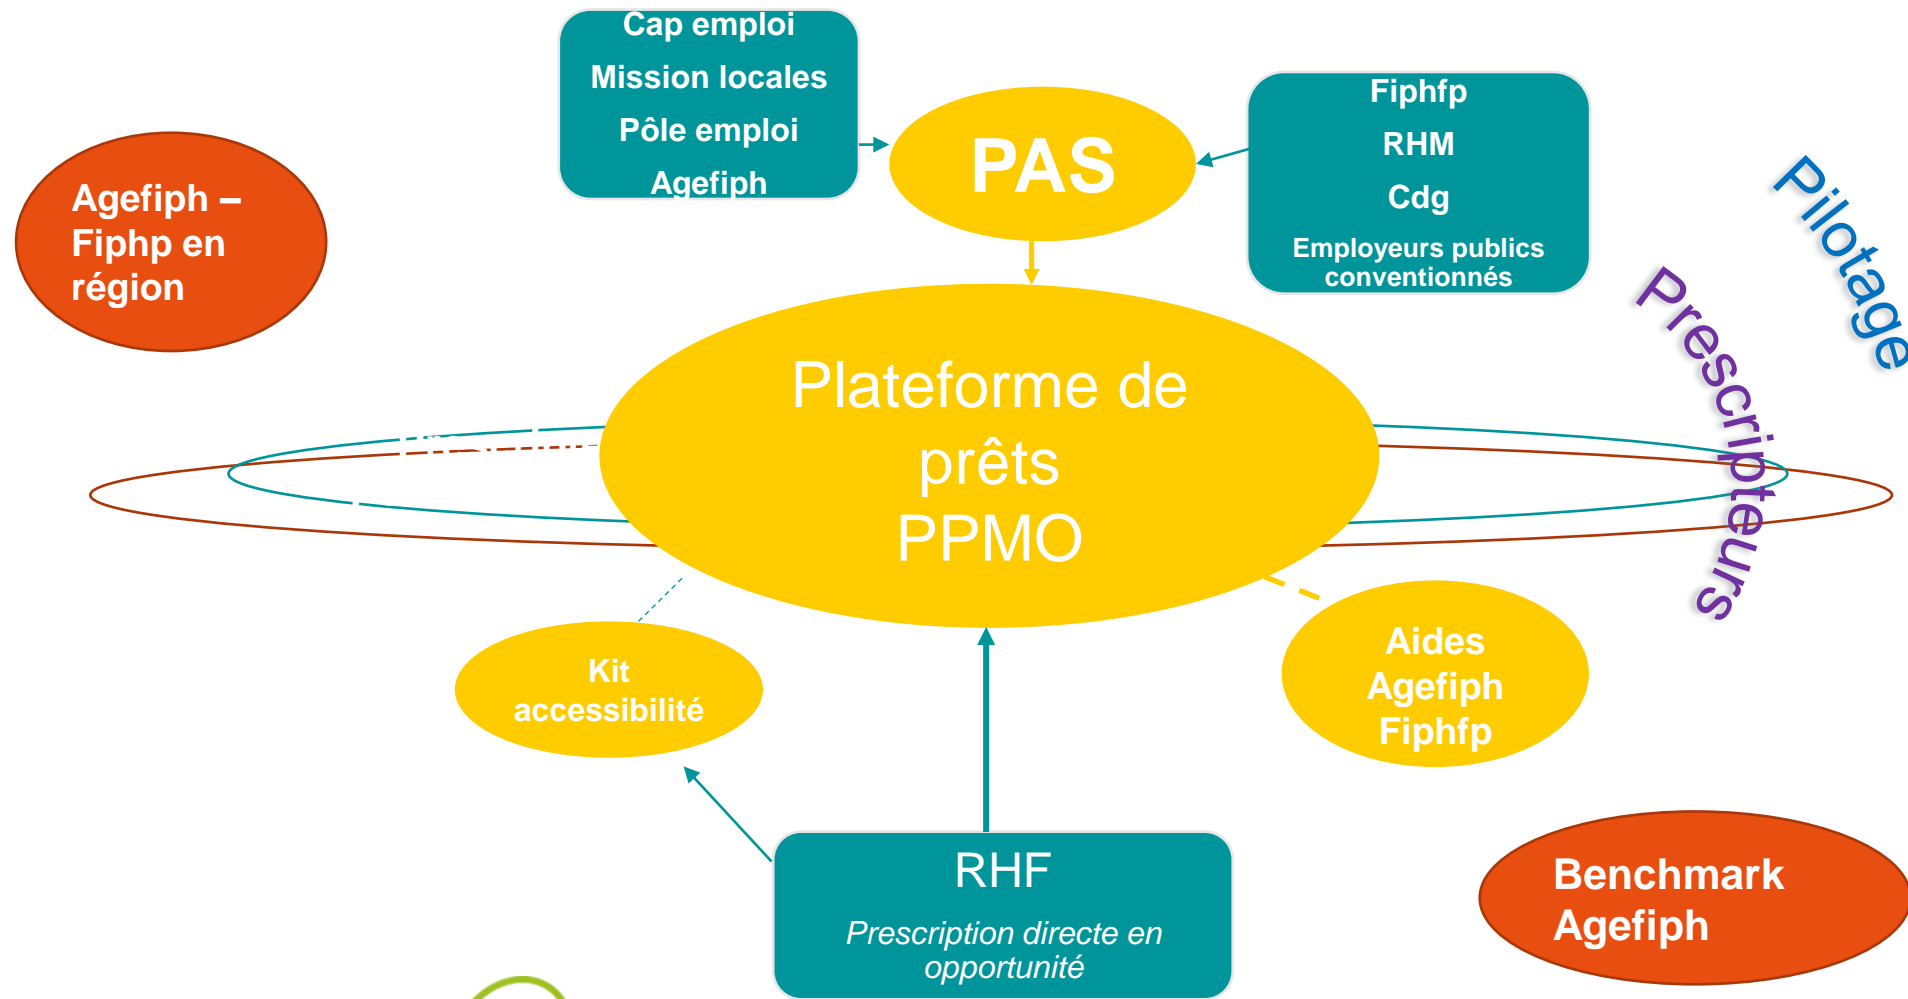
Cap emploi
Mission locales
Pôle emploi
Agefiph

PAS

Fiphfp
RHM
Cdg
Employeurs publics conventionnés

Agefiph – Fiphp en région

Pilotage

Prescripteurs

Plateforme de prêts PPMO

Kit accessibilité

Aides Agefiph Fiphfp

RHF
*Prescription directe en opportunité*

Benchmark Agefiph